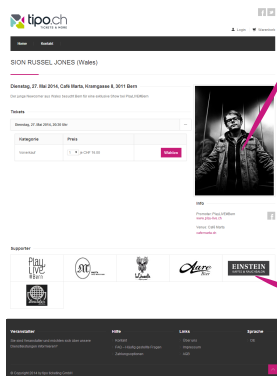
tipo.ch
TICKETS & MORE

Login Warenkorb

Home Kontakt

SION RUSSEL JONES (Wales)

Dienstag, 27. Mai 2014, Café Marta, Kramgasse 8, 3011 Bern

Tickets

Dienstag, 27. Mai 2014, 20:30 Uhr

| Kategorie | Preis | |
|---|---|---|
| Vorverkauf | 0 à CHF 15.00 | Weiter |

Info

Promoter: Play Live Bern
www.playlive.ch

Venue: Café Marta
cafemarta.ch

Supporter

Play Live Bern

Aare Bern

EINSTEIN

Veranstalter

Hilfe

AGB's
FAQ – Häufig gestellte Fragen
Zahlungsarten

Links

Über uns
Impressum
AGB

Sprache

DE

© Copyright 2014 tipo.ch